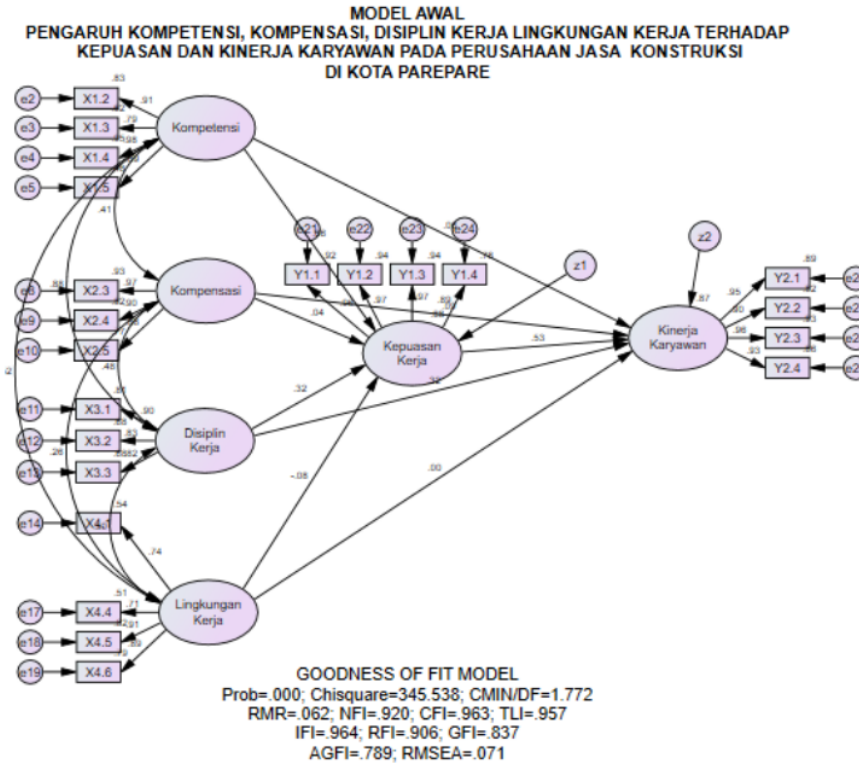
MODEL AWAL
PENGARUH KOMPETENSI, KOMPENSASI, DISIPLIN KERJA LINGKUNGAN KERJA TERHADAP KEPUASAN DAN KINERJA KARYAWAN PADA PERUSAHAAN JASA KONSTRUKSI DI KOTA PAREPARE

e2 X1.2 .83 .91
e3 X1.3 .79
e4 X1.4 .98
e5 X1.5
Kompetensi
.41
e8 X2.3 .93 .97
e9 X2.4 .90
e10 X2.5
Kompensasi
.48
e11 X3.1 .90
e12 X3.2 .82
e13 X3.3
.26
Disiplin Kerja
e14 X4.1 .54
.74
e17 X4.4 .51 .71
e18 X4.5 .91
e19 X4.6 .89
Lingkungan Kerja
e21 e22 e23 e24
.92 .94 .94 .78
Y1.1 Y1.2 Y1.3 Y1.4
.97 .97 .89
z1
Kepuasan Kerja
.04
.32
-.08
.53
.32
.00
z2
.87
Kinerja Karyawan
.95 .90 .96 .93
.89
Y2.1 Y2.2 Y2.3 Y2.4
e2 e2 e2 e2

GOODNESS OF FIT MODEL
Prob=.000; Chisquare=345.538; CMIN/DF=1.772
RMR=.062; NFI=.920; CFI=.963; TLI=.957
IFI=.964; RFI=.906; GFI=.837
AGFI=.789; RMSEA=.071